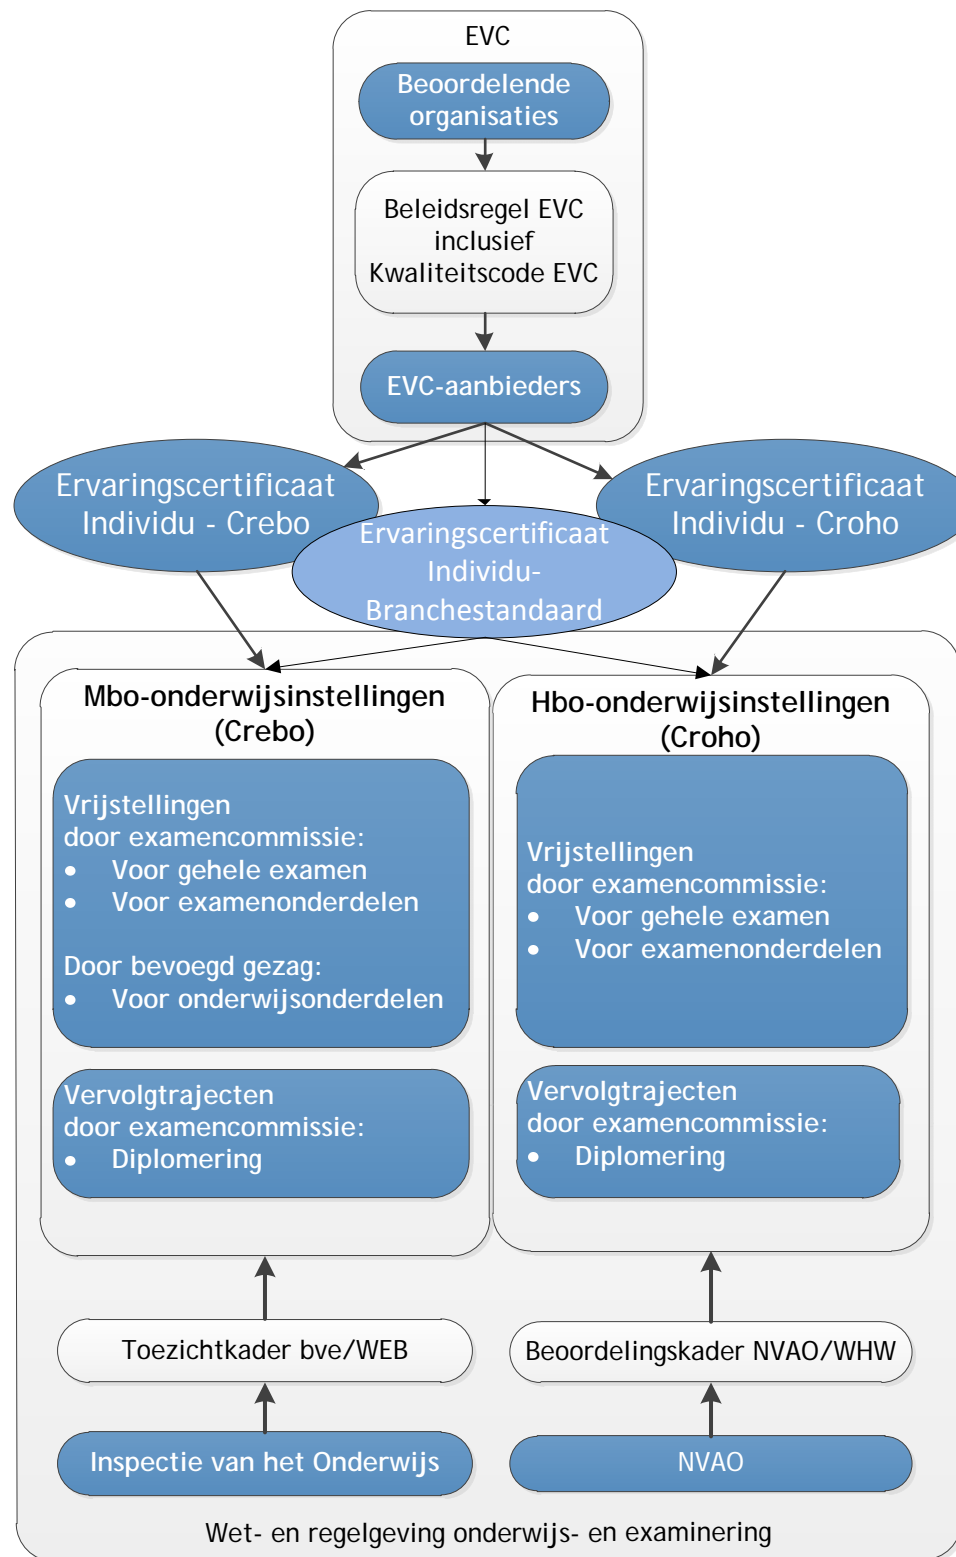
EVC

Beoordelende organisaties

Beleidsregel EVC inclusief Kwaliteitscode EVC

EVC-aanbieders

Ervaringscertificaat Individu - Crebo

Ervaringscertificaat Individu-Branchestandaard

Ervaringscertificaat Individu - Croho

Mbo-onderwijsinstellingen (Crebo)

Vrijstellingen door examencommissie:
• Voor gehele examen
• Voor examenonderdelen

Door bevoegd gezag:
• Voor onderwijsonderdelen

Vervolgtrajecten door examencommissie:
• Diplomering

Hbo-onderwijsinstellingen (Croho)

Vrijstellingen door examencommissie:
• Voor gehele examen
• Voor examenonderdelen

Vervolgtrajecten door examencommissie:
• Diplomering

Toezichtkader bve/WEB

Beoordelingskader NVAO/WHW

Inspectie van het Onderwijs

NVAO

Wet- en regelgeving onderwijs- en examinering